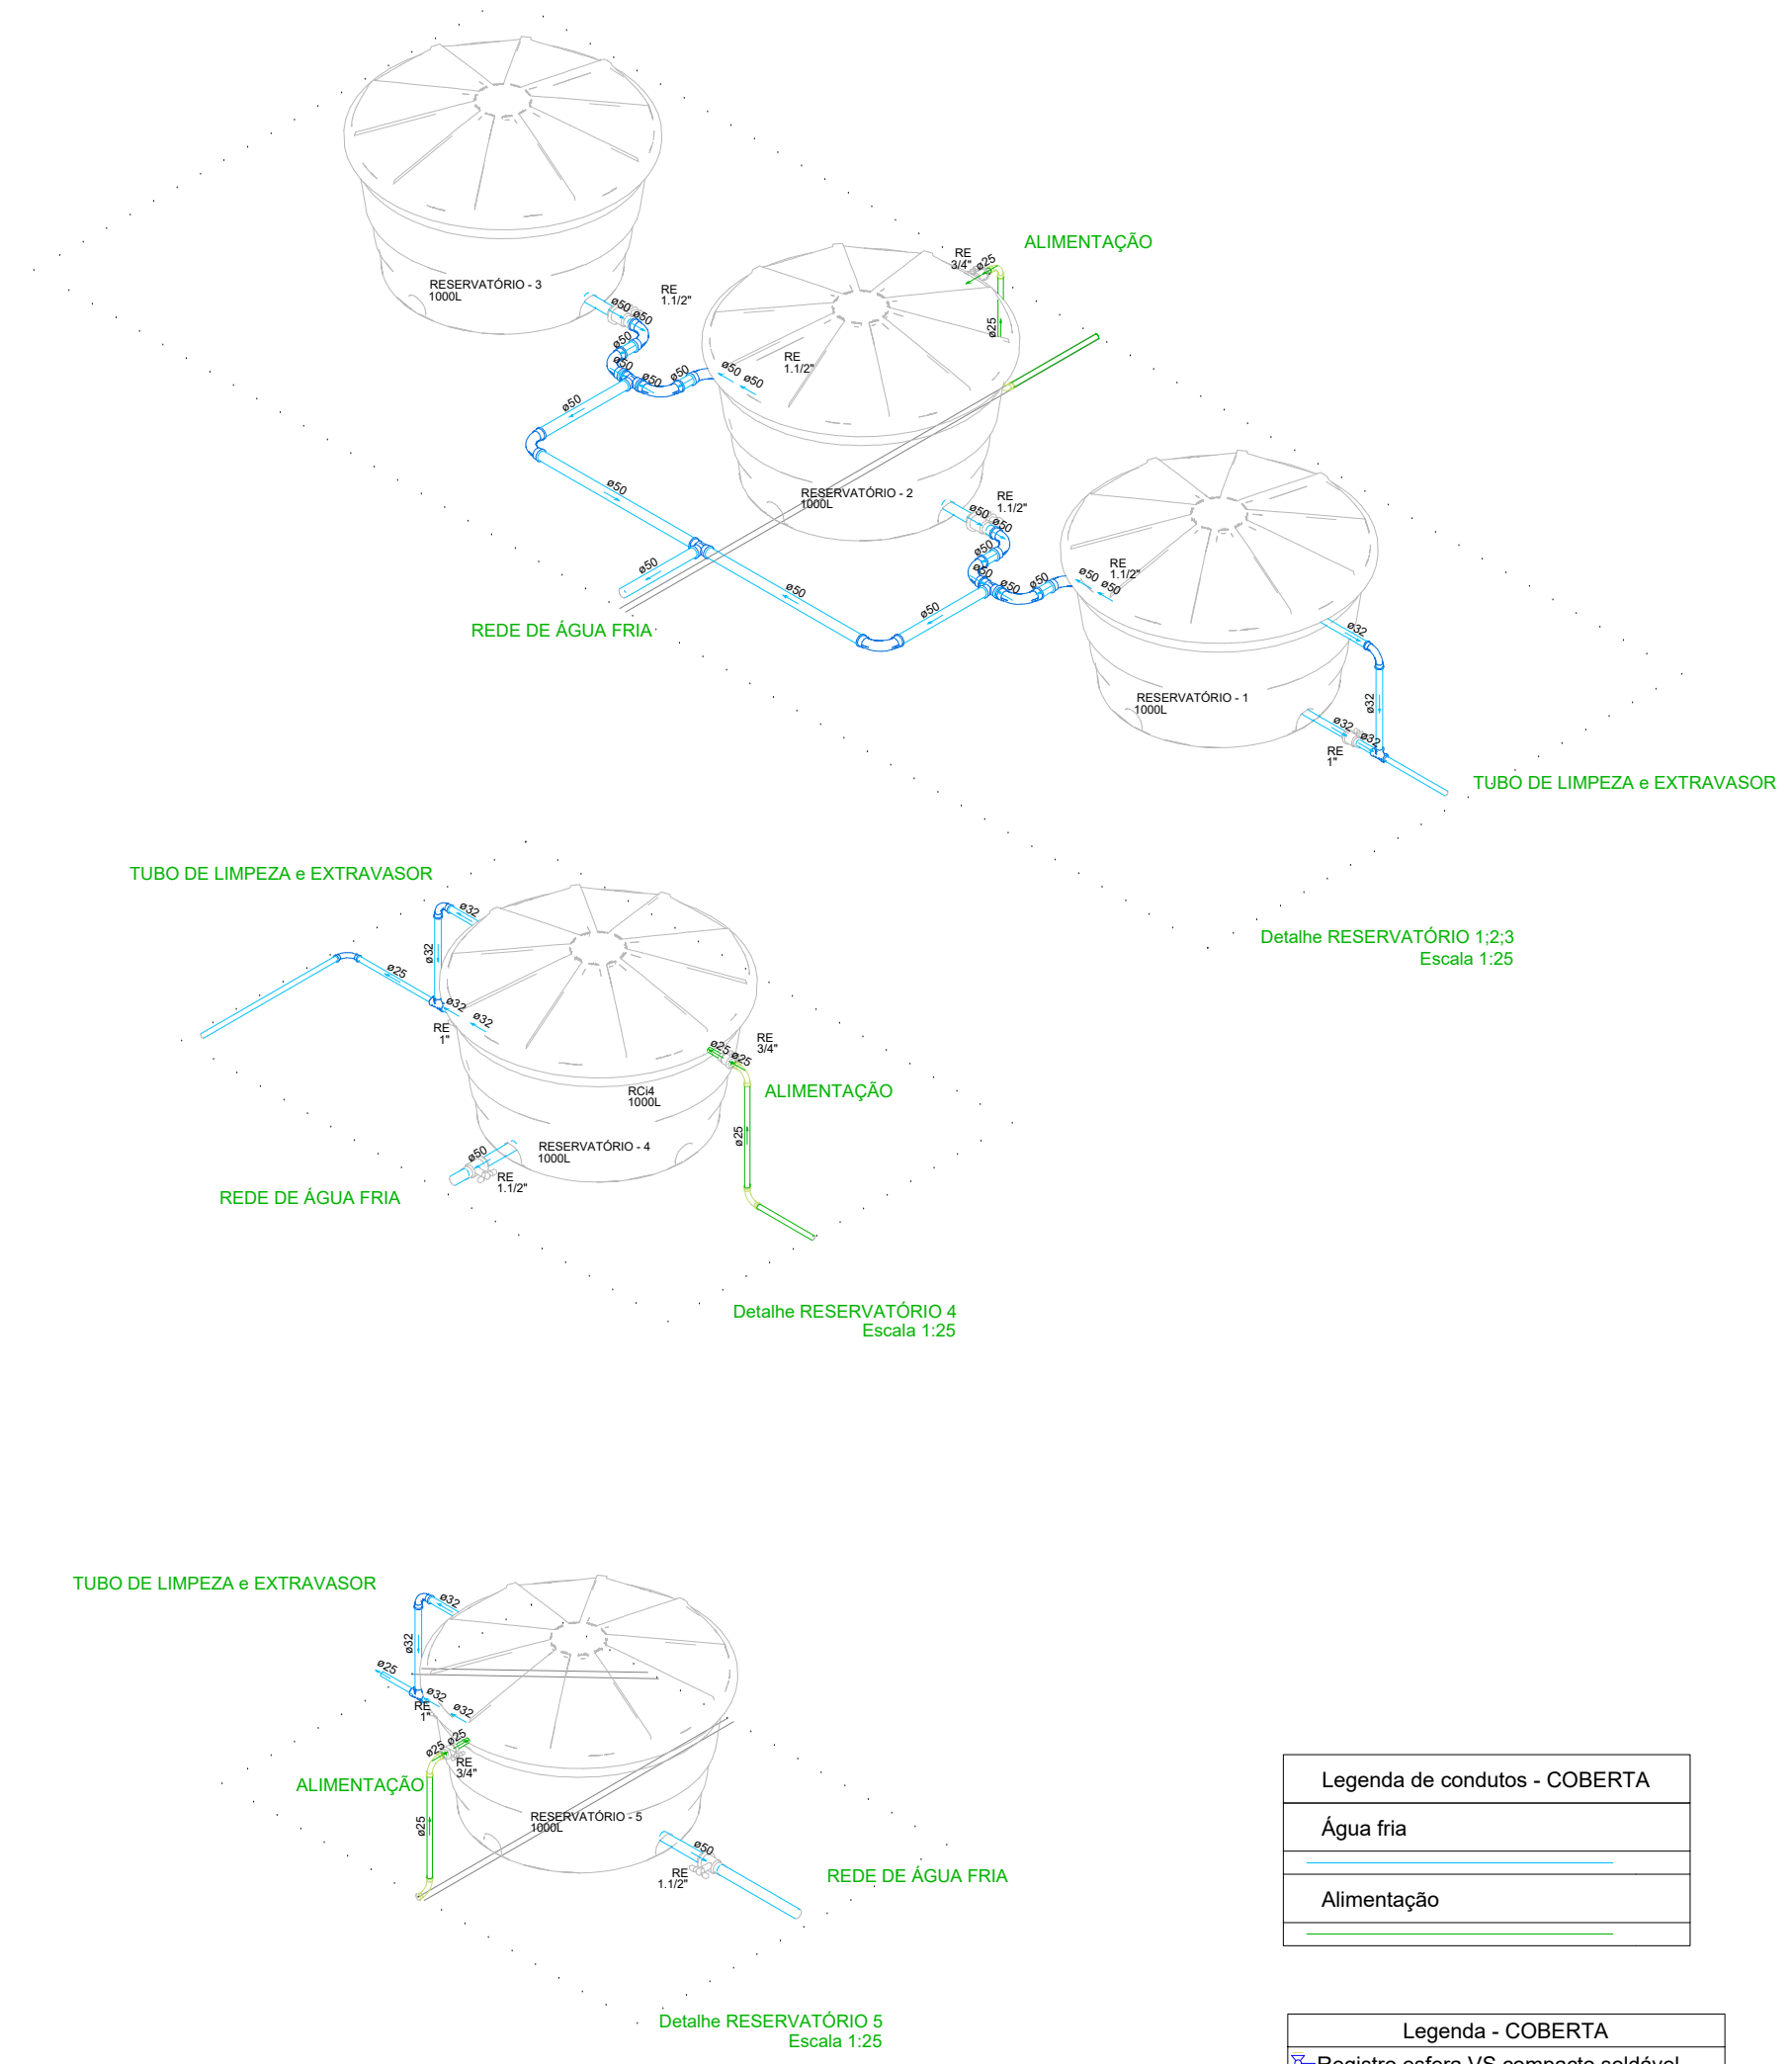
ALIMENTAÇÃO

RE 3/4" ø25

ø25

RESERVATÓRIO - 3 1000L

RE 1.1/2"

ø50 ø50 ø50 ø50 ø50 ø50 ø50 ø50

RE 1.1/2"

ø50

ø50

RESERVATÓRIO - 2 1000L

RE 1.1/2"

ø50 ø50 ø50 ø50 ø50 ø50 ø50 ø50

RE 1.1/2"

ø50

ø50

ø50

REDE DE ÁGUA FRIA

ø32

ø32

RESERVATÓRIO - 1 1000L

ø32 ø32

RE 1"

TUBO DE LIMPEZA e EXTRAVASOR

Detalhe RESERVATÓRIO 1;2;3
Escala 1:25

TUBO DE LIMPEZA e EXTRAVASOR

ø32

ø32

ø25

ø32

ø32

RE 1"

ø25 ø25

RE 3/4"

ALIMENTAÇÃO

RCi4 1000L

ø25

RESERVATÓRIO - 4 1000L

ø50

RE 1.1/2"

REDE DE ÁGUA FRIA

Detalhe RESERVATÓRIO 4
Escala 1:25

TUBO DE LIMPEZA e EXTRAVASOR

ø32

ø32

ø25

ø32

ø32

RE 1"

ø25 ø25

RE 3/4"

ALIMENTAÇÃO

ø25

RESERVATÓRIO - 5 1000L

ø50

RE 1.1/2"

REDE DE ÁGUA FRIA

Detalhe RESERVATÓRIO 5
Escala 1:25

| Legenda de condutos - COBERTA |
|---|
| Água fria |
| |
| Alimentação |
| |

Legenda - COBERTA

Registro esfera VS compacto soldável